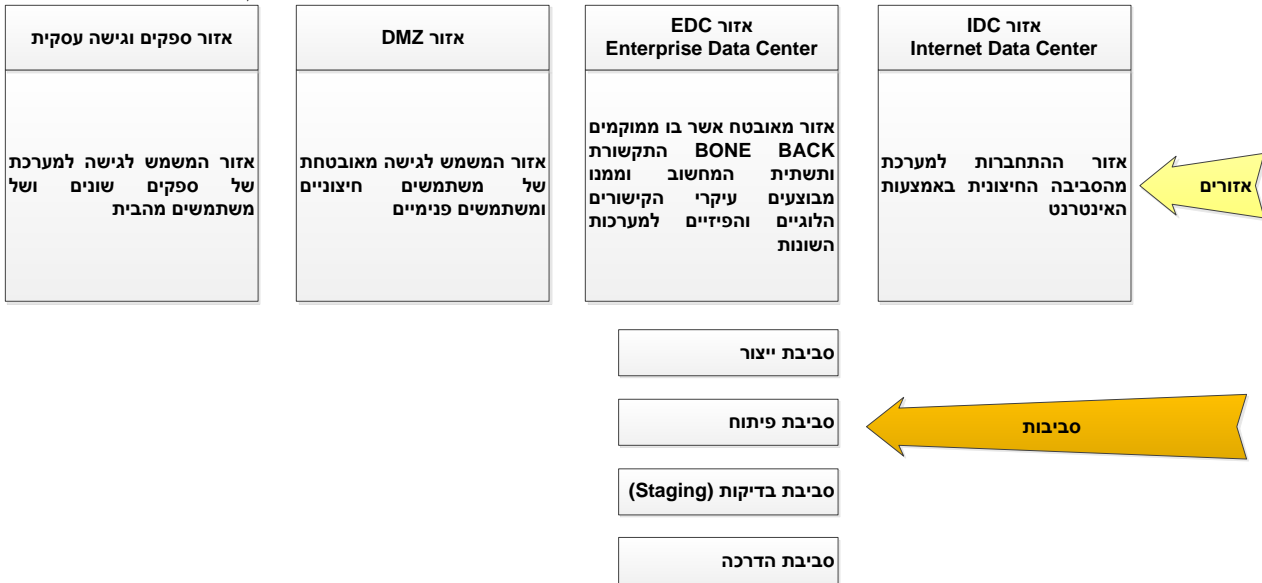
אזורים

אזור IDC
Internet Data Center

אזור ההתחברות למערכת מהסביבה החיצונית באמצעות האינטרנט

אזור EDC
Enterprise Data Center

אזור מאובטח אשר בו ממוקמים BACK BONE התקשורת ותשתית המחשוב וממנו מבוצעים עיקרי הקישורים הלוגיים והפיזיים למערכות השונות

אזור DMZ

אזור המשמש לגישה מאובטחת של משתמשים חיצוניים ומשתמשים פנימיים

אזור ספקים וגישה עסקית

אזור המשמש לגישה למערכת של ספקים שונים ושל משתמשים מהבית

סביבות

סביבת ייצור

סביבת פיתוח

סביבת בדיקות (Staging)

סביבת הדרכה